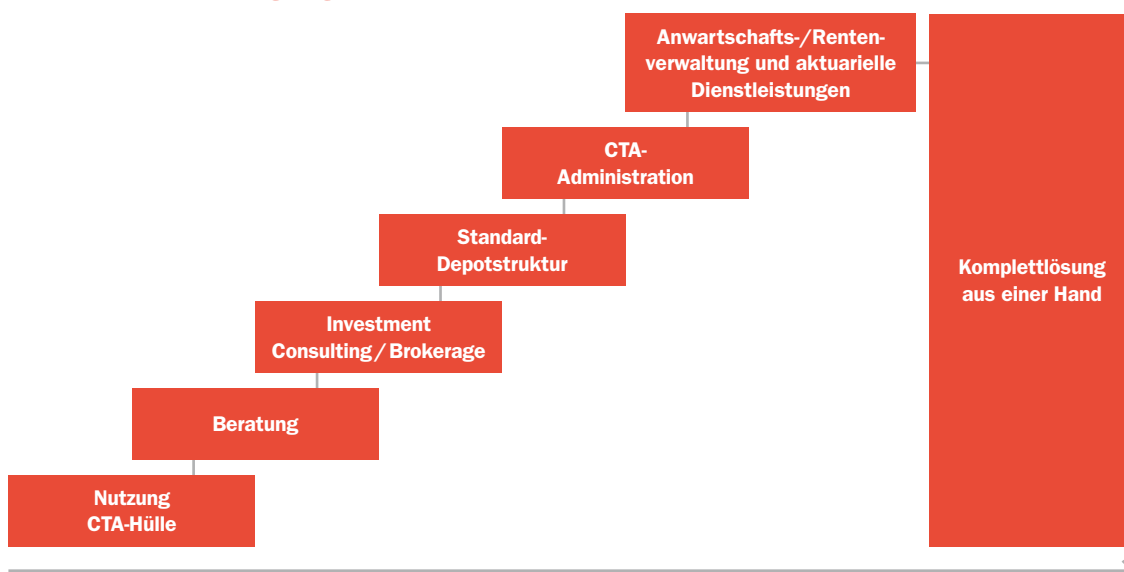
Anwartschafts-/Rentenverwaltung und aktuarielle Dienstleistungen

CTA-Administration

Standard-Depotstruktur

Investment Consulting / Brokerage

Beratung

Nutzung CTA-Hülle

Komplettlösung aus einer Hand